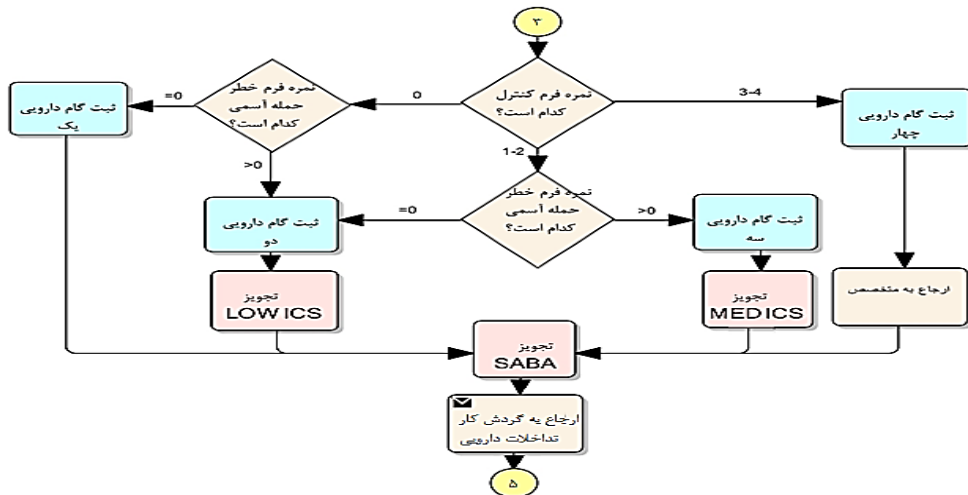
۳

نمره فرم کنترل کدام است؟

0

3-4

1-2

نمره فرم خطر حمله آسمی کدام است؟

=0

>0

ثبت گام دارویی یک

ثبت گام دارویی چهار

نمره فرم خطر حمله آسمی کدام است؟

=0

>0

ثبت گام دارویی دو

ثبت گام دارویی سه

تجویز LOW ICS

تجویز MED ICS

ارجاع به متخصص

تجویز SABA

ارجاع به گردش کار تداخلات دارویی

۵